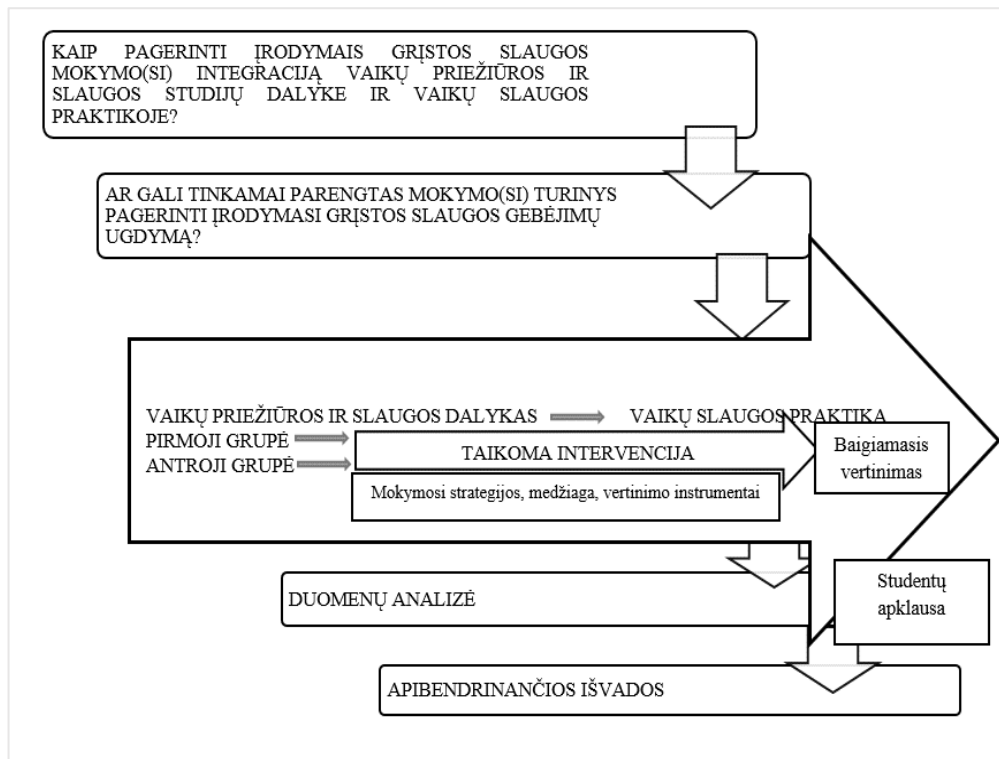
KAIP PAGERINTI ĮRODYMAIS GRĮSTOS SLAUGOS MOKYMO(SI) INTEGRACIJĄ VAIKŲ PRIEŽIŪROS IR SLAUGOS STUDIJŲ DALYKE IR VAIKŲ SLAUGOS PRAKTIKOJE?

AR GALI TINKAMAI PARENGTAS MOKYMO(SI) TURINYS PAGERINTI ĮRODYMASI GRĮSTOS SLAUGOS GEBĖJIMŲ UGDYMĄ?

VAIKŲ PRIEŽIŪROS IR SLAUGOS DALYKAS

VAIKŲ SLAUGOS PRAKTIKA

PIRMOJI GRUPĖ

ANTROJI GRUPĖ

TAIKOMA INTERVENCIJA

Mokymosi strategijos, medžiaga, vertinimo instrumentai

Baigiamasis vertinimas

DUOMENŲ ANALIZĖ

Studentų apklausa

APIBENDRINANČIOS IŠVADOS